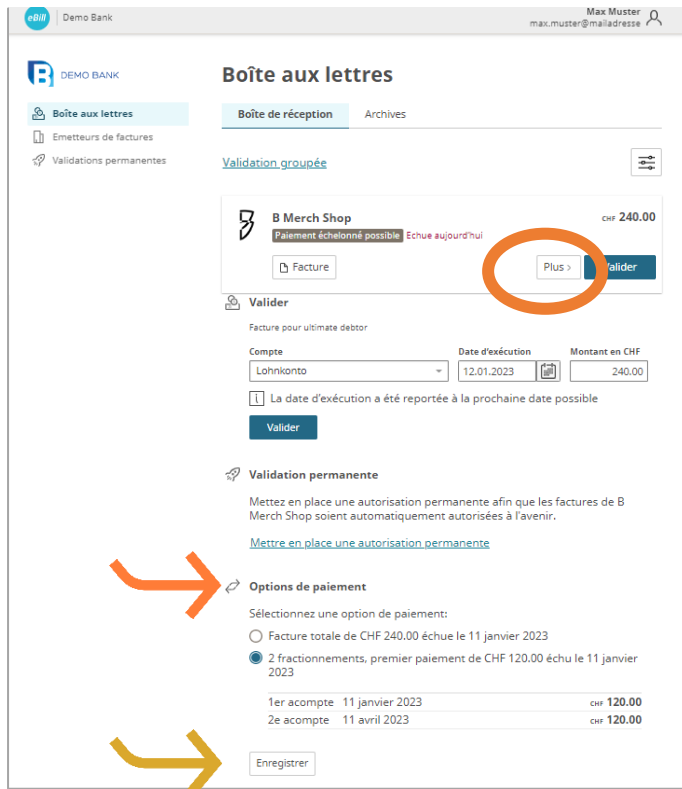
eBill | Demo Bank

Max Muster
max.muster@mailadresse

DEMO BANK

Boîte aux lettres

Emetteurs de factures

Validations permanentes

Boîte aux lettres

Boîte de réception | Archives

Validation groupée

B Merch Shop

Paiement échelonné possible Echue aujourd'hui

CHF 240.00

Facture

Plus >

Valider

Valider

Facture pour ultimate debtor

| Compte | Date d'exécution | Montant en CHF |
|---|---|---|
| Lohnkonto | 12.01.2023 | 240.00 |

La date d'exécution a été reportée à la prochaine date possible

Valider

Validation permanente

Mettez en place une autorisation permanente afin que les factures de B Merch Shop soient automatiquement autorisées à l'avenir.

Mettre en place une autorisation permanente

Options de paiement

Sélectionnez une option de paiement:

Facture totale de CHF 240.00 échue le 11 janvier 2023

2 fractionnements, premier paiement de CHF 120.00 échu le 11 janvier 2023

| | | |
|---|---|---|
| 1er acompte | 11 janvier 2023 | CHF 120.00 |
| 2e acompte | 11 avril 2023 | CHF 120.00 |

Enregistrer